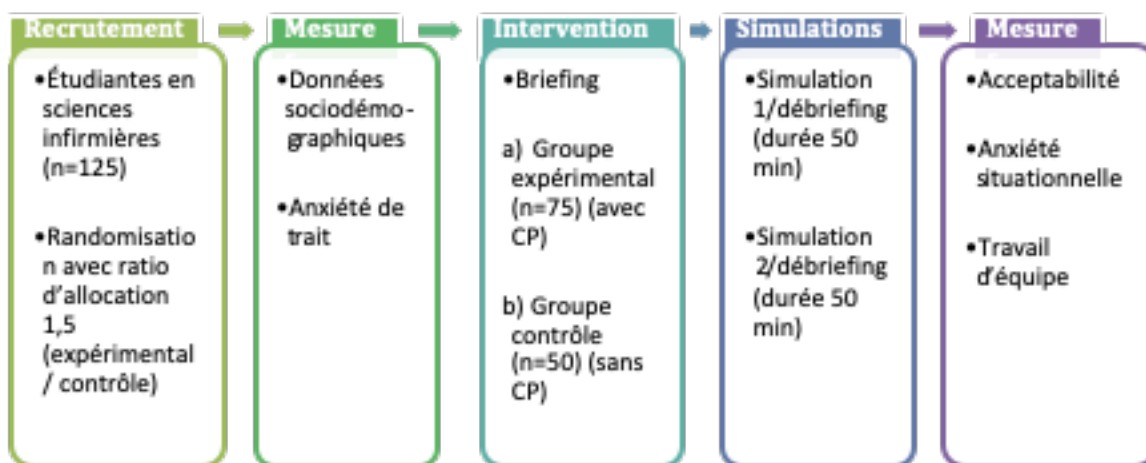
Recrutement

•Étudiantes en sciences infirmières (n=125)

•Randomisation avec ratio d'allocation 1,5 (expérimental / contrôle)

Mesure

•Données sociodémographiques

•Anxiété de trait

Intervention

•Briefing

a) Groupe expérimental (n=75) (avec CP)

b) Groupe contrôle (n=50) (sans CP)

Simulations

•Simulation 1/débriefing (durée 50 min)

•Simulation 2/débriefing (durée 50 min)

Mesure

•Acceptabilité

•Anxiété situationnelle

•Travail d'équipe